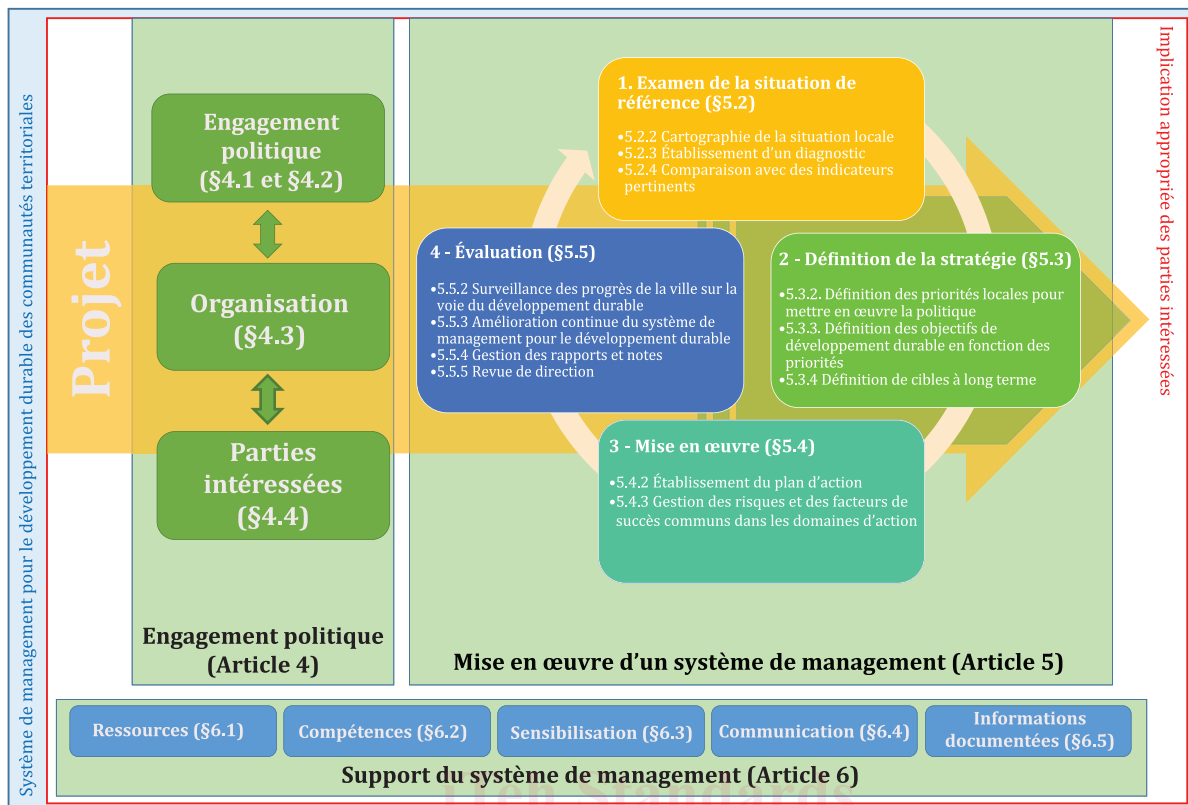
Système de management pour le développement durable des communautés territoriales

Projet

Engagement politique (§4.1 et §4.2)

Organisation (§4.3)

Parties intéressées (§4.4)

Engagement politique (Article 4)

1. Examen de la situation de référence (§5.2)

•5.2.2 Cartographie de la situation locale
•5.2.3 Établissement d'un diagnostic
•5.2.4 Comparaison avec des indicateurs pertinents

4 - Évaluation (§5.5)

•5.5.2 Surveillance des progrès de la ville sur la voie du développement durable
•5.5.3 Amélioration continue du système de management pour le développement durable
•5.5.4 Gestion des rapports et notes
•5.5.5 Revue de direction

2 - Définition de la stratégie (§5.3)

•5.3.2. Définition des priorités locales pour mettre en œuvre la politique
•5.3.3. Définition des objectifs de développement durable en fonction des priorités
•5.3.4 Définition de cibles à long terme

3 - Mise en œuvre (§5.4)

•5.4.2 Établissement du plan d'action
•5.4.3 Gestion des risques et des facteurs de succès communs dans les domaines d'action

Mise en œuvre d'un système de management (Article 5)

Implication appropriée des parties intéressées

Ressources (§6.1)

Compétences (§6.2)

Sensibilisation (§6.3)

Communication (§6.4)

Informations documentées (§6.5)

Support du système de management (Article 6)

iTeh Standards